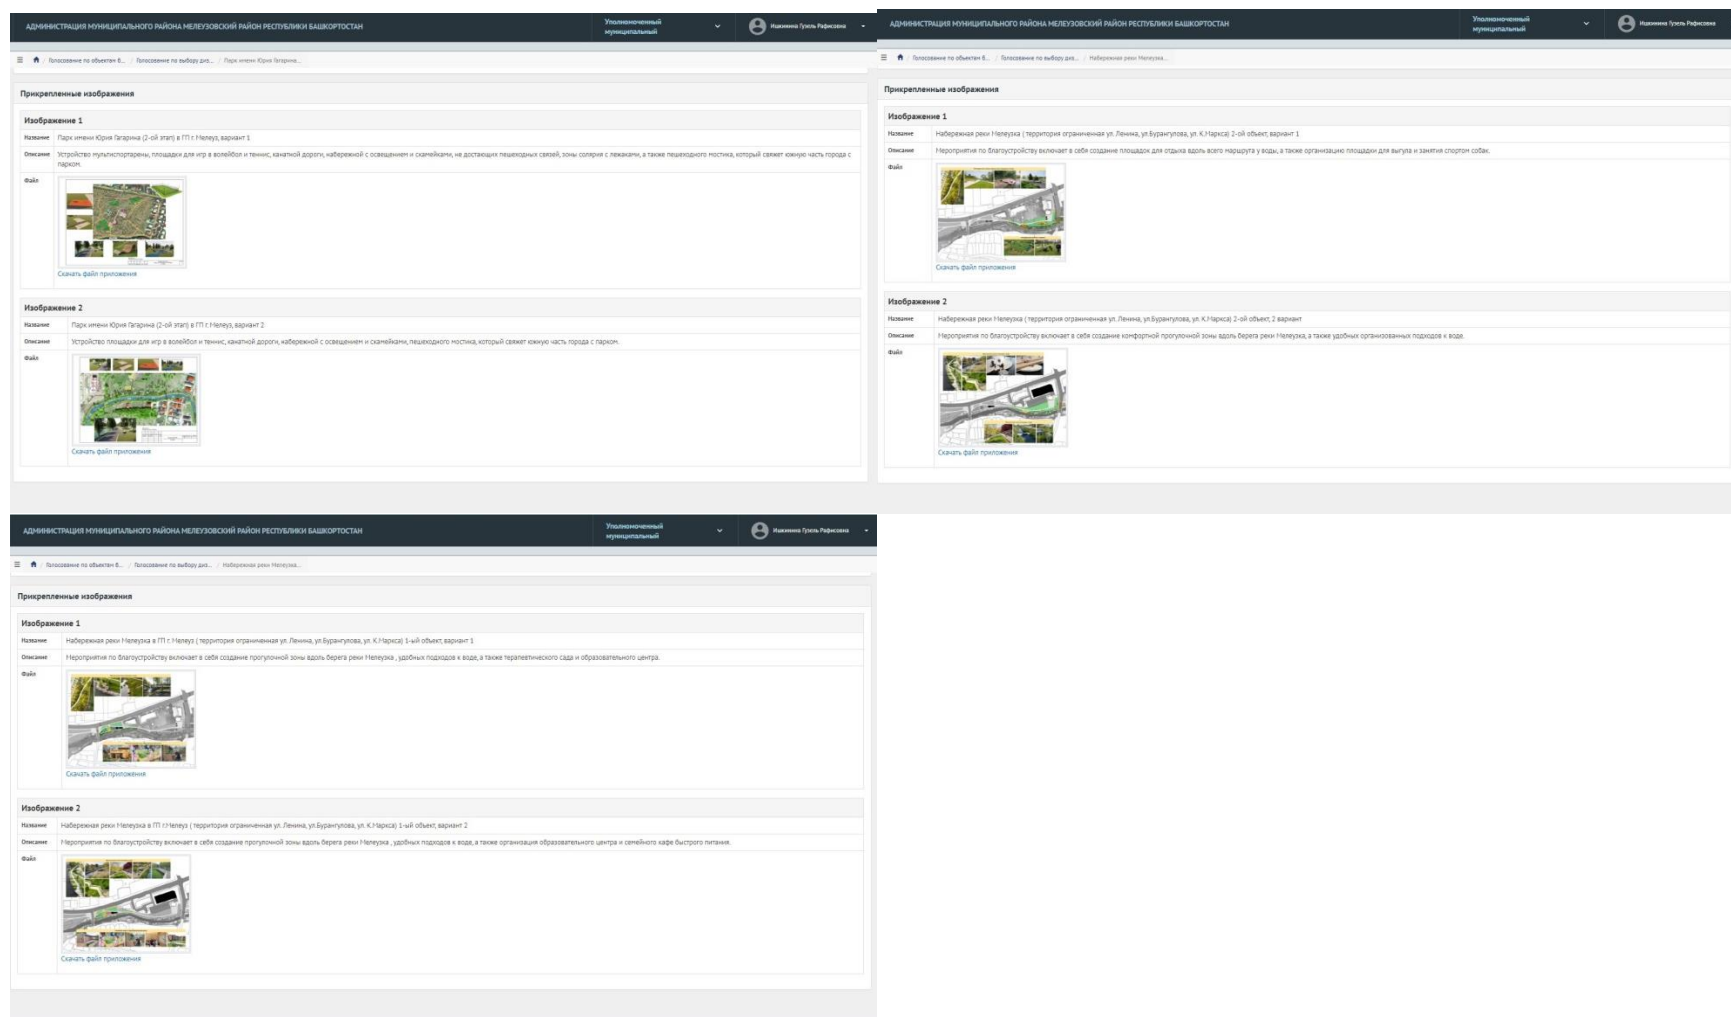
АДМИНИСТРАЦИЯ МУНИЦИПАЛЬНОГО РАЙОНА МЕЛЕУЗОВСКИЙ РАЙОН РЕСПУБЛИКИ БАШКОРТОСТАН

Уполномоченный муниципальный

Ишкинина Гузель Рафисовна

Голосование по объектам б... / Голосование по выбору диз... / Парк имени Юрия Гагарина...

Прикрепленные изображения

Изображение 1

Название: Парк имени Юрия Гагарина (2-ой этап) в ГП г. Мелеуз, вариант 1

Описание: Устройство мультиспортарены, площадки для игр в волейбол и теннис, канатной дороги, набережной с освещением и скамейками, не достающих пешеходных связей, зоны солярия с лежаками, а также пешеходного мостика, который свяжет южную часть города с парком.

Файл

Скачать файл приложения

Изображение 2

Название: Парк имени Юрия Гагарина (2-ой этап) в ГП г. Мелеуз, вариант 2

Описание: Устройство площадки для игр в волейбол и теннис, канатной дороги, набережной с освещением и скамейками, пешеходного мостика, который свяжет южную часть города с парком.

Файл

Скачать файл приложения

АДМИНИСТРАЦИЯ МУНИЦИПАЛЬНОГО РАЙОНА МЕЛЕУЗОВСКИЙ РАЙОН РЕСПУБЛИКИ БАШКОРТОСТАН

Уполномоченный муниципальный

Ишкинина Гузель Рафисовна

Голосование по объектам б... / Голосование по выбору диз... / Набережная реки Мелеузка...

Прикрепленные изображения

Изображение 1

Название: Набережная реки Мелеузка ( территория ограниченная ул. Ленина, ул.Бурангулова, ул. К.Маркса) 2-ой объект, вариант 1

Описание: Мероприятия по благоустройству включает в себя создание площадок для отдыха вдоль всего маршрута у воды, а также организацию площадки для выгула и занятия спортом собак.

Файл

Скачать файл приложения

Изображение 2

Название: Набережная реки Мелеузка ( территория ограниченная ул. Ленина, ул.Бурангулова, ул. К.Маркса) 2-ой объект, 2 вариант

Описание: Мероприятия по благоустройству включает в себя создание комфортной прогулочной зоны вдоль берега реки Мелеузка, а также удобных организованных подходов к воде.

Файл

Скачать файл приложения

АДМИНИСТРАЦИЯ МУНИЦИПАЛЬНОГО РАЙОНА МЕЛЕУЗОВСКИЙ РАЙОН РЕСПУБЛИКИ БАШКОРТОСТАН

Уполномоченный муниципальный

Ишкинина Гузель Рафисовна

Голосование по объектам б... / Голосование по выбору диз... / Набережная реки Мелеузка...

Прикрепленные изображения

Изображение 1

Название: Набережная реки Мелеузка в ГП г. Мелеуз ( территория ограниченная ул. Ленина, ул.Бурангулова, ул. К.Маркса) 1-ый объект, вариант 1

Описание: Мероприятия по благоустройству включает в себя создание прогулочной зоны вдоль берега реки Мелеузка , удобных подходов к воде, а также терапевтического сада и образовательного центра.

Файл

Скачать файл приложения

Изображение 2

Название: Набережная реки Мелеузка в ГП г.Мелеуз ( территория ограниченная ул. Ленина, ул.Бурангулова, ул. К.Маркса) 1-ый объект, вариант 2

Описание: Мероприятия по благоустройству включает в себя создание прогулочной зоны вдоль берега реки Мелеузка , удобных подходов к воде, а также организация образовательного центра и семейного кафе быстрого питания.

Файл

Скачать файл приложения